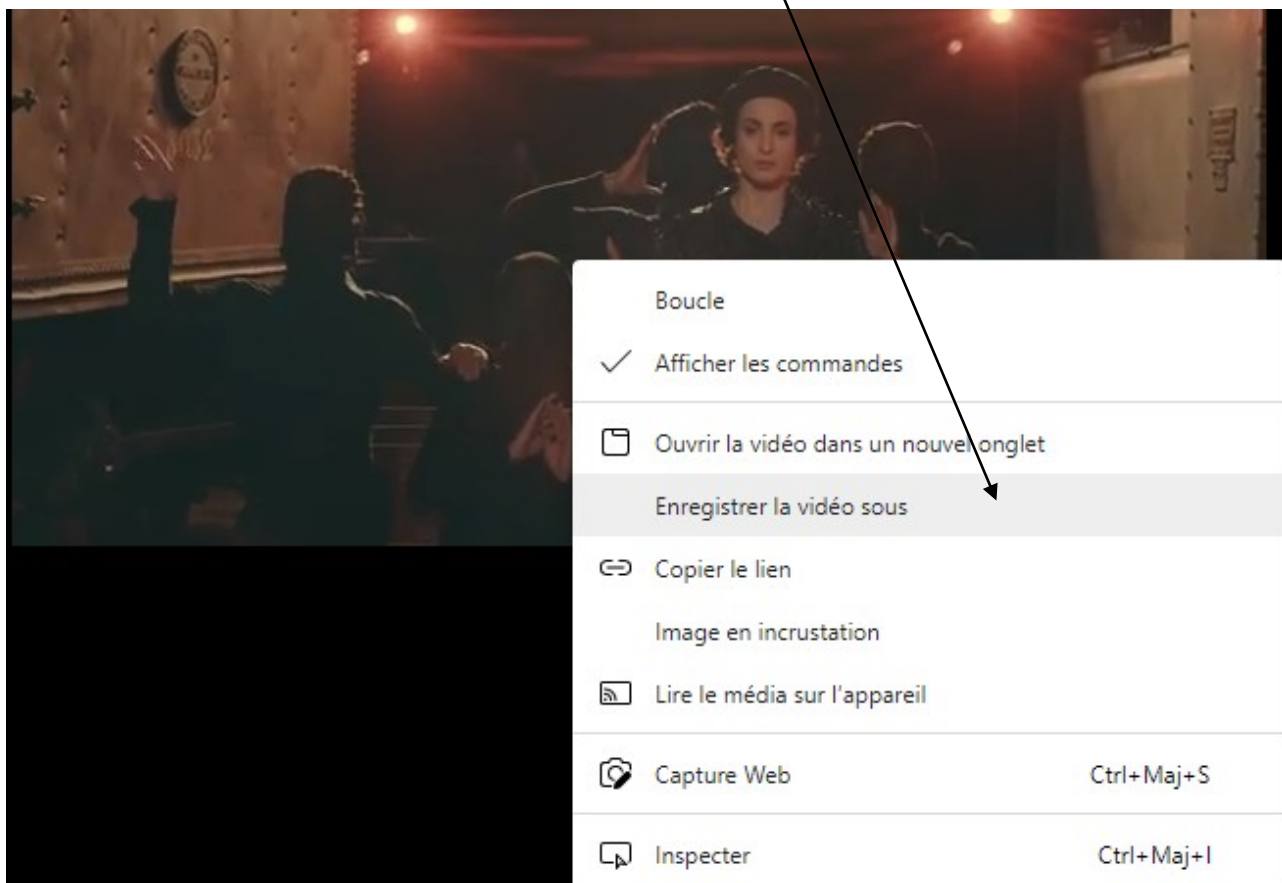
Boucle

Afficher les commandes

Ouvrir la vidéo dans un nouvel onglet

Enregistrer la vidéo sous

Copier le lien

Image en incrustation

Lire le média sur l'appareil

Capture Web Ctrl+Maj+S

Inspecter Ctrl+Maj+I